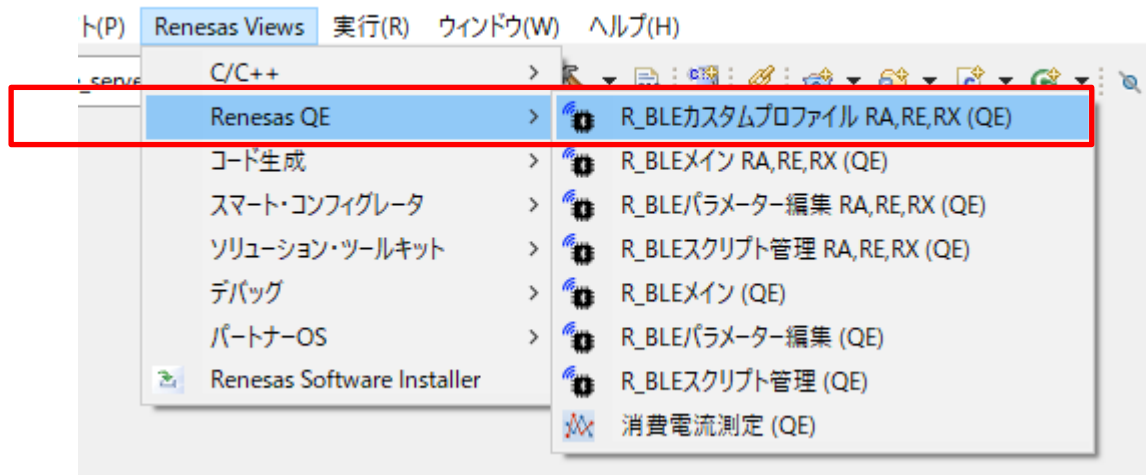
ト(P) Renesas Views 実行(R) ウィンドウ(W) ヘルプ(H)

serve

C/C++ >
Renesas QE >
コード生成 >
スマート・コンフィグレータ >
ソリューション・ツールキット >
デバッグ >
パートナーOS >
Renesas Software Installer

R_BLEカスタムプロファイル RA,RE,RX (QE)
R_BLEメイン RA,RE,RX (QE)
R_BLEパラメーター編集 RA,RE,RX (QE)
R_BLEスクリプト管理 RA,RE,RX (QE)
R_BLEメイン (QE)
R_BLEパラメーター編集 (QE)
R_BLEスクリプト管理 (QE)
消費電流測定 (QE)